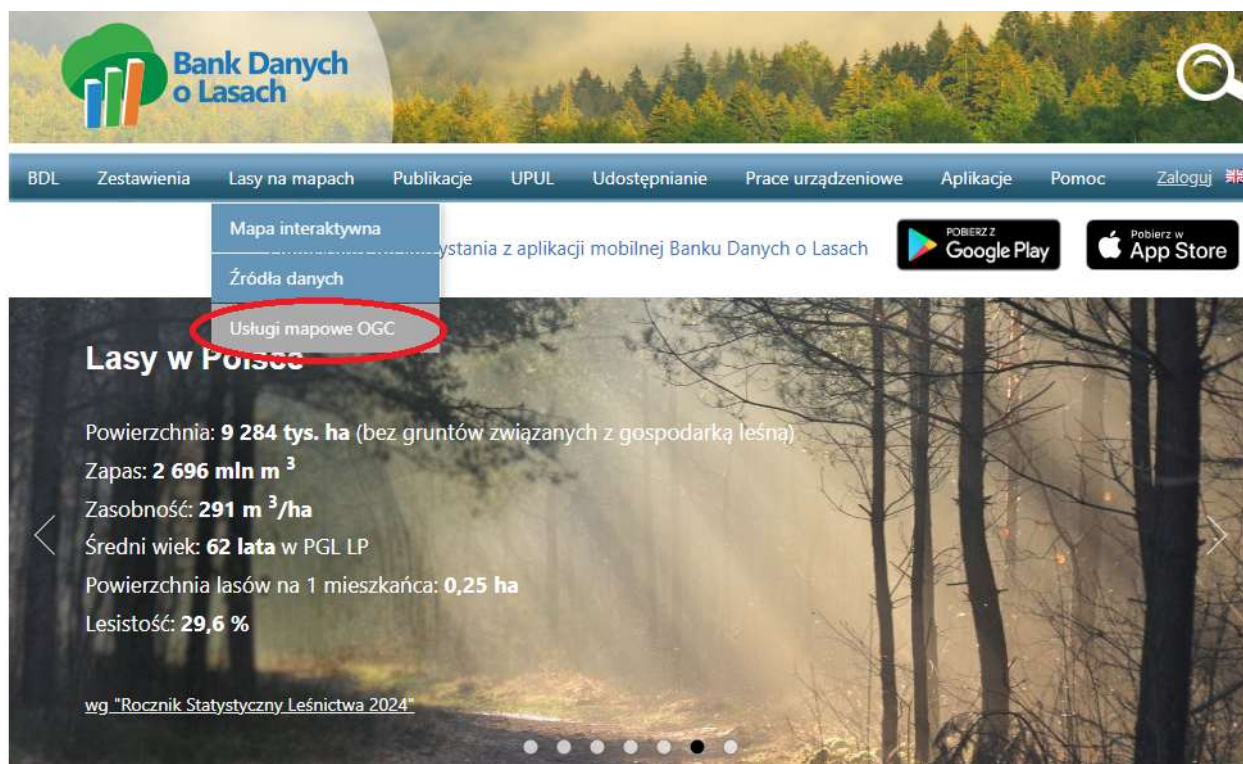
Bank Danych o Lasach

BDL Zestawienia Lasy na mapach Publikacje UPUL Udostępnianie Prace urządzeniowe Aplikacje Pomoc Zaloguj

Mapa interaktywna
Źródła danych
Usługi mapowe OGC

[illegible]ystania z aplikacji mobilnej Banku Danych o Lasach

POBIERZ Z Google Play

Pobierz w App Store

Lasy w Po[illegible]

Powierzchnia: **9 284 tys. ha** (bez gruntów związanych z gospodarką leśną)
Zapas: **2 696 mln $m^3$**
Zasobność: **291 $m^3$/ha**
Średni wiek: **62 lata** w PGL LP
Powierzchnia lasów na 1 mieszkańca: **0,25 ha**
Lesistość: **29,6 %**

wg "Rocznik Statystyczny Leśnictwa 2024"